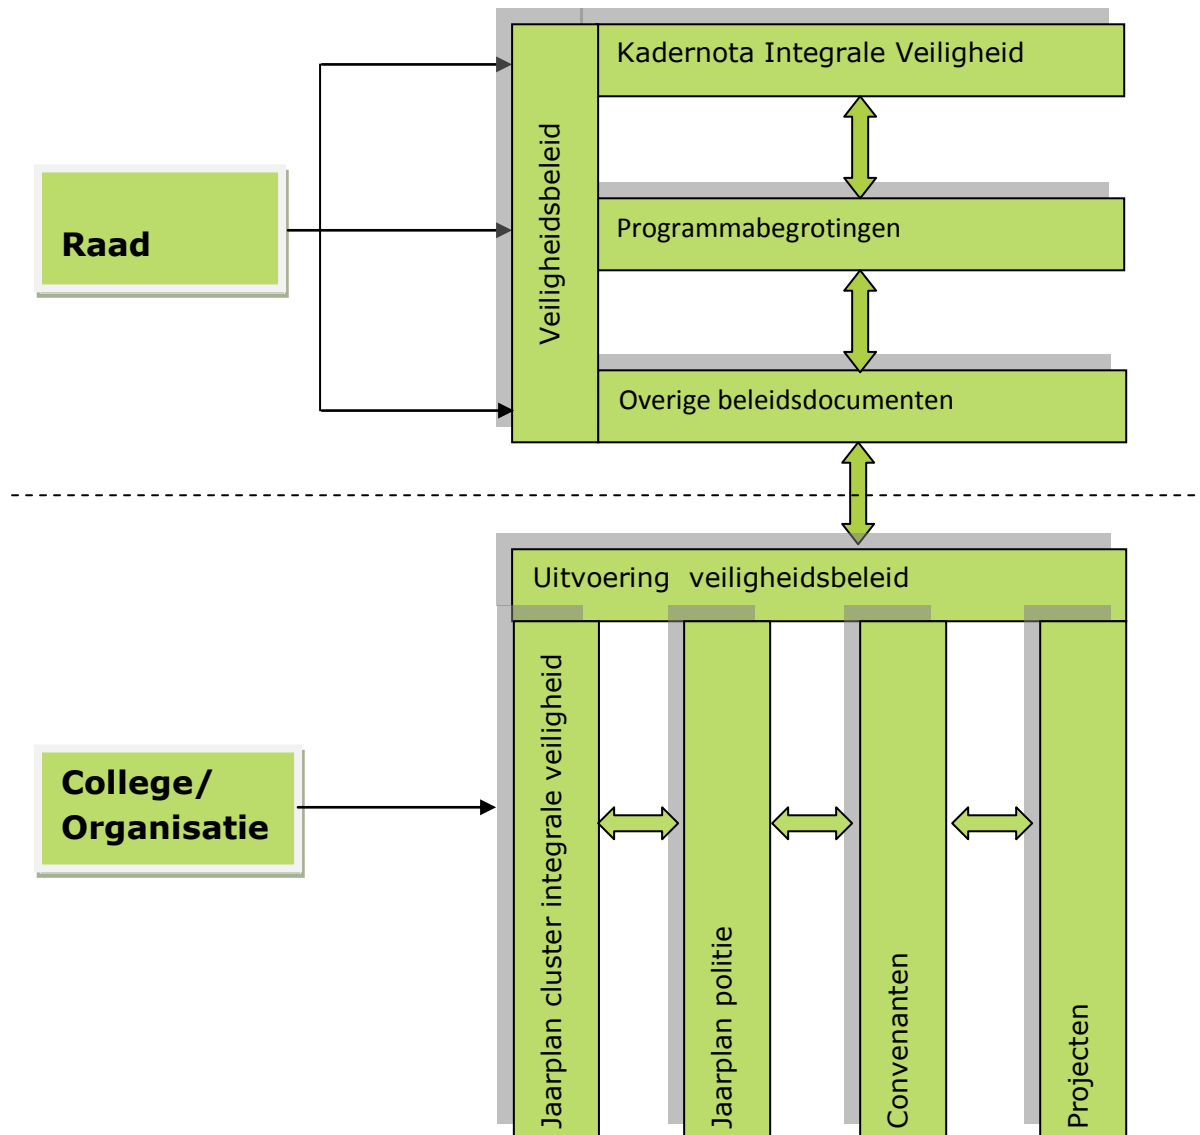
Raad

Veiligheidsbeleid

Kadernota Integrale Veiligheid

Programmabegrotingen

Overige beleidsdocumenten

College/ Organisatie

Uitvoering veiligheidsbeleid

Jaarplan cluster integrale veiligheid

Jaarplan politie

Convenanten

Projecten